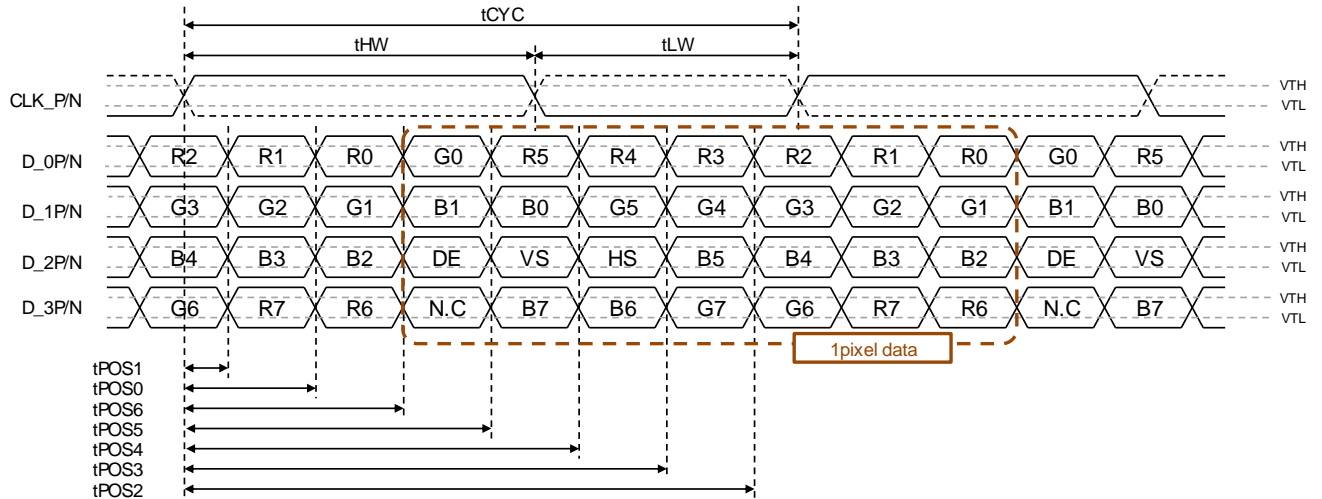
tCYC

tHW

tLW

CLK_P/N

VTH
VTL

D_0P/N
R2 R1 R0 G0 R5 R4 R3 R2 R1 R0 G0 R5
VTH
VTL

D_1P/N
G3 G2 G1 B1 B0 G5 G4 G3 G2 G1 B1 B0
VTH
VTL

D_2P/N
B4 B3 B2 DE VS HS B5 B4 B3 B2 DE VS
VTH
VTL

D_3P/N
G6 R7 R6 N.C B7 B6 G7 G6 R7 R6 N.C B7
VTH
VTL

1pixel data

tPOS1
tPOS0
tPOS6
tPOS5
tPOS4
tPOS3
tPOS2